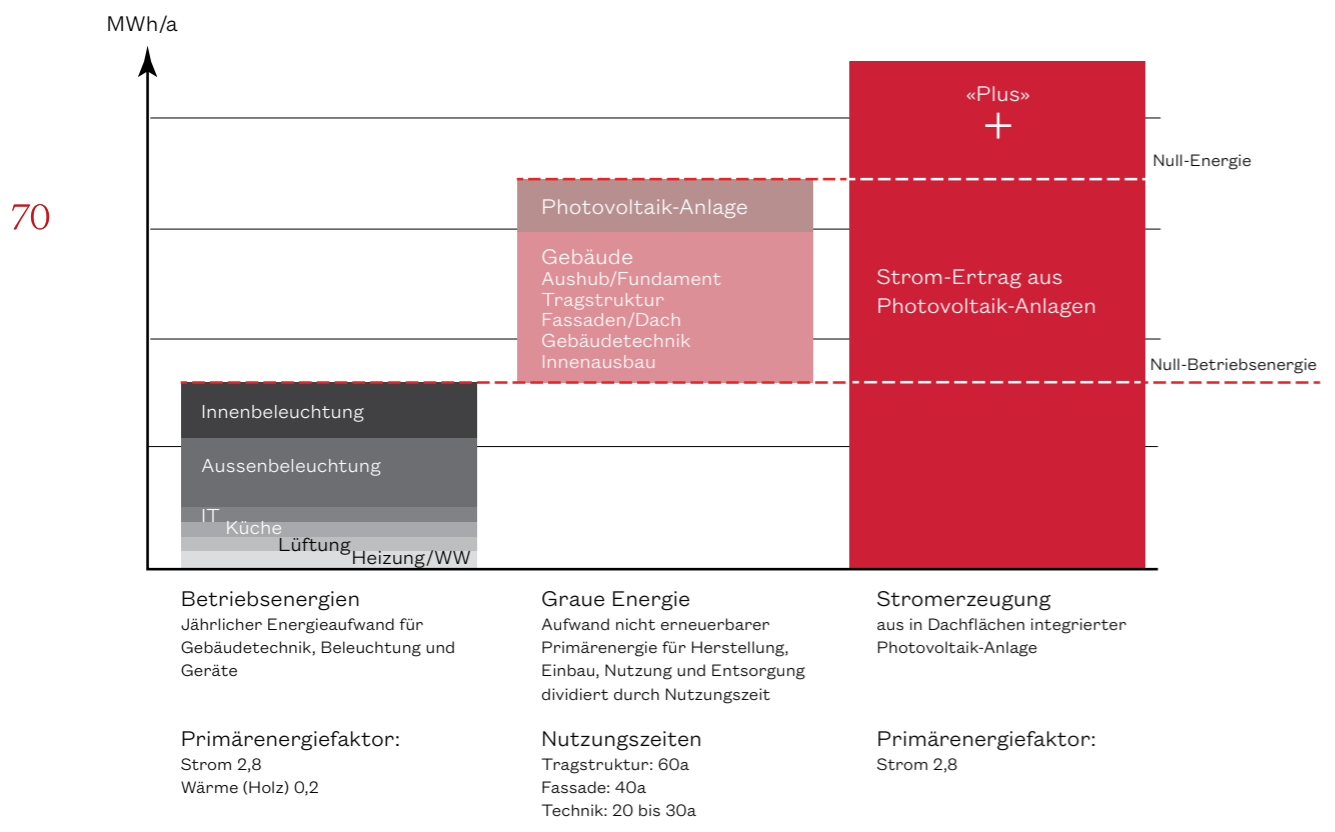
MWh/a

70

«Plus»
+

Null-Energie

Photovoltaik-Anlage

Gebäude
Aushub/Fundament
Tragstruktur
Fassaden/Dach
Gebäudetechnik
Innenausbau

Strom-Ertrag aus Photovoltaik-Anlagen

Null-Betriebsenergie

Innenbeleuchtung

Aussenbeleuchtung

IT
Küche
Lüftung
Heizung/WW

Betriebsenergien
Jährlicher Energieaufwand für Gebäudetechnik, Beleuchtung und Geräte

Primärenergiefaktor:
Strom 2,8
Wärme (Holz) 0,2

Graue Energie
Aufwand nicht erneuerbarer Primärenergie für Herstellung, Einbau, Nutzung und Entsorgung dividiert durch Nutzungszeit

Nutzungszeiten
Tragstruktur: 60a
Fassade: 40a
Technik: 20 bis 30a

Stromerzeugung
aus in Dachflächen integrierter Photovoltaik-Anlage

Primärenergiefaktor:
Strom 2,8